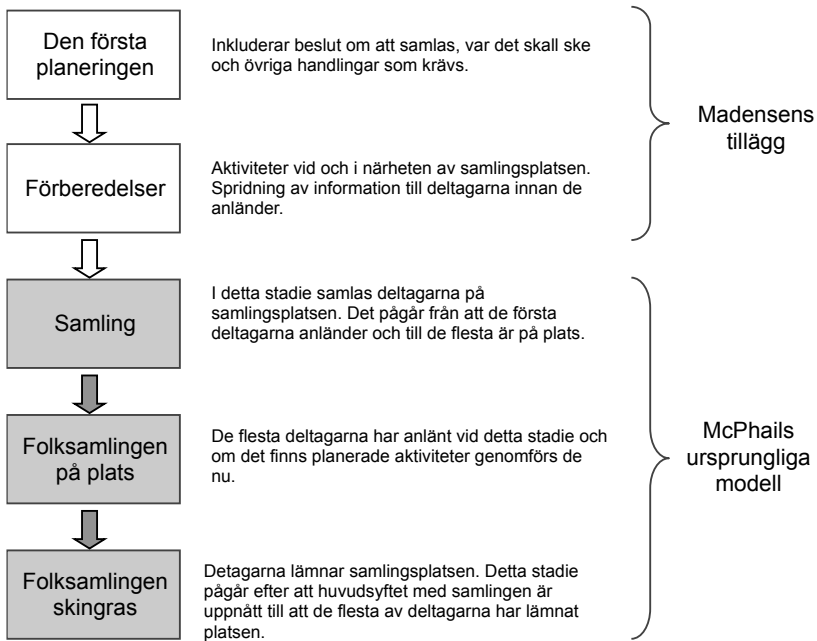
Den första planeringen

Inkluderar beslut om att samlas, var det skall ske och övriga handlingar som krävs.

Förberedelser

Aktiviteter vid och i närheten av samlingsplatsen. Spridning av information till deltagarna innan de anländer.

Madensens tillägg

Samling

I detta stadie samlas deltagarna på samlingsplatsen. Det pågår från att de första deltagarna anländer och till de flesta är på plats.

Folksamlingen på plats

De flesta deltagarna har anlänt vid detta stadie och om det finns planerade aktiviteter genomförs de nu.

Folksamlingen skingras

Detagarna lämnar samlingsplatsen. Detta stadie pågår efter att huvudsyftet med samlingen är uppnått till att de flesta av deltagarna har lämnat platsen.

McPhails ursprungliga modell